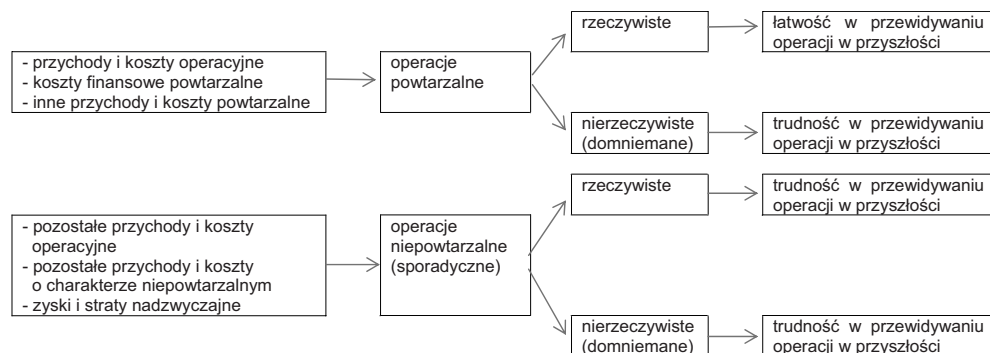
- przychody i koszty operacyjne
- koszty finansowe powtarzalne
- inne przychody i koszty powtarzalne

operacje powtarzalne

rzeczywiste

łatwość w przewidywaniu operacji w przyszłości

nierzeczywiste (domniemane)

trudność w przewidywaniu operacji w przyszłości

- pozostałe przychody i koszty operacyjne
- pozostałe przychody i koszty o charakterze niepowtarzalnym
- zyski i straty nadzwyczajne

operacje niepowtarzalne (sporadyczne)

rzeczywiste

trudność w przewidywaniu operacji w przyszłości

nierzeczywiste (domniemane)

trudność w przewidywaniu operacji w przyszłości